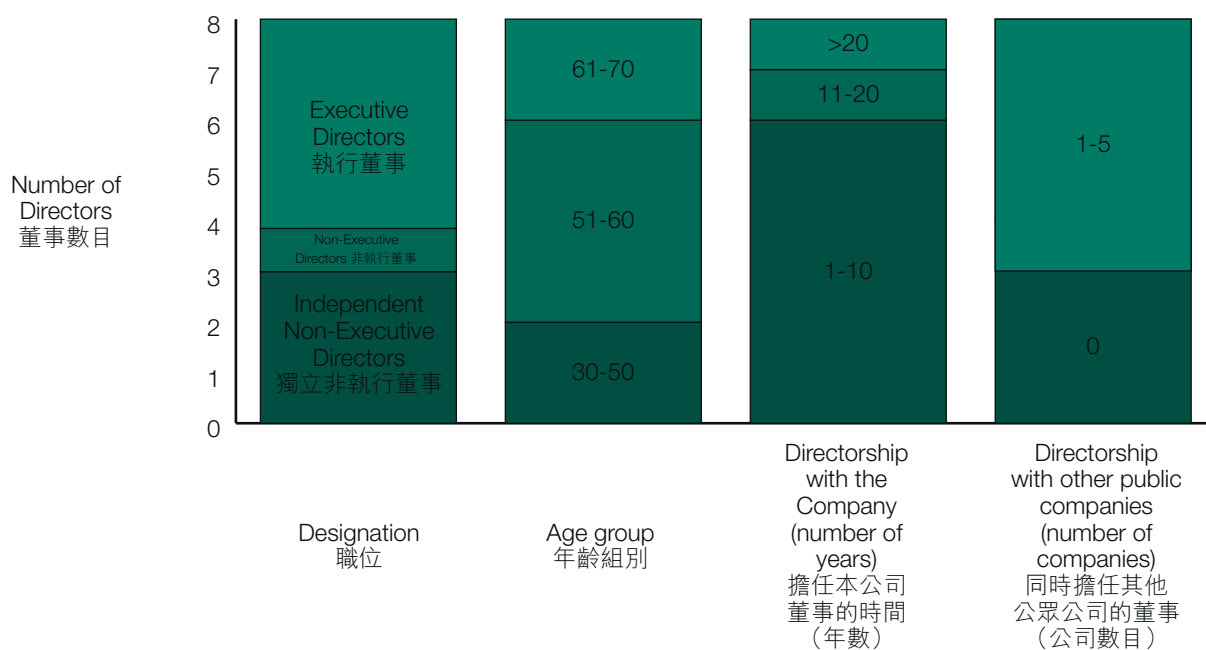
Number of Directors
董事數目

8
7
6
5
4
3
2
1
0

Executive Directors
執行董事

Non-Executive Directors 非執行董事

Independent Non-Executive Directors
獨立非執行董事

61-70

51-60

30-50

>20

11-20

1-10

1-5

0

Designation
職位

Age group
年齡組別

Directorship with the Company (number of years)
擔任本公司董事的時間（年數）

Directorship with other public companies (number of companies)
同時擔任其他公眾公司的董事（公司數目）